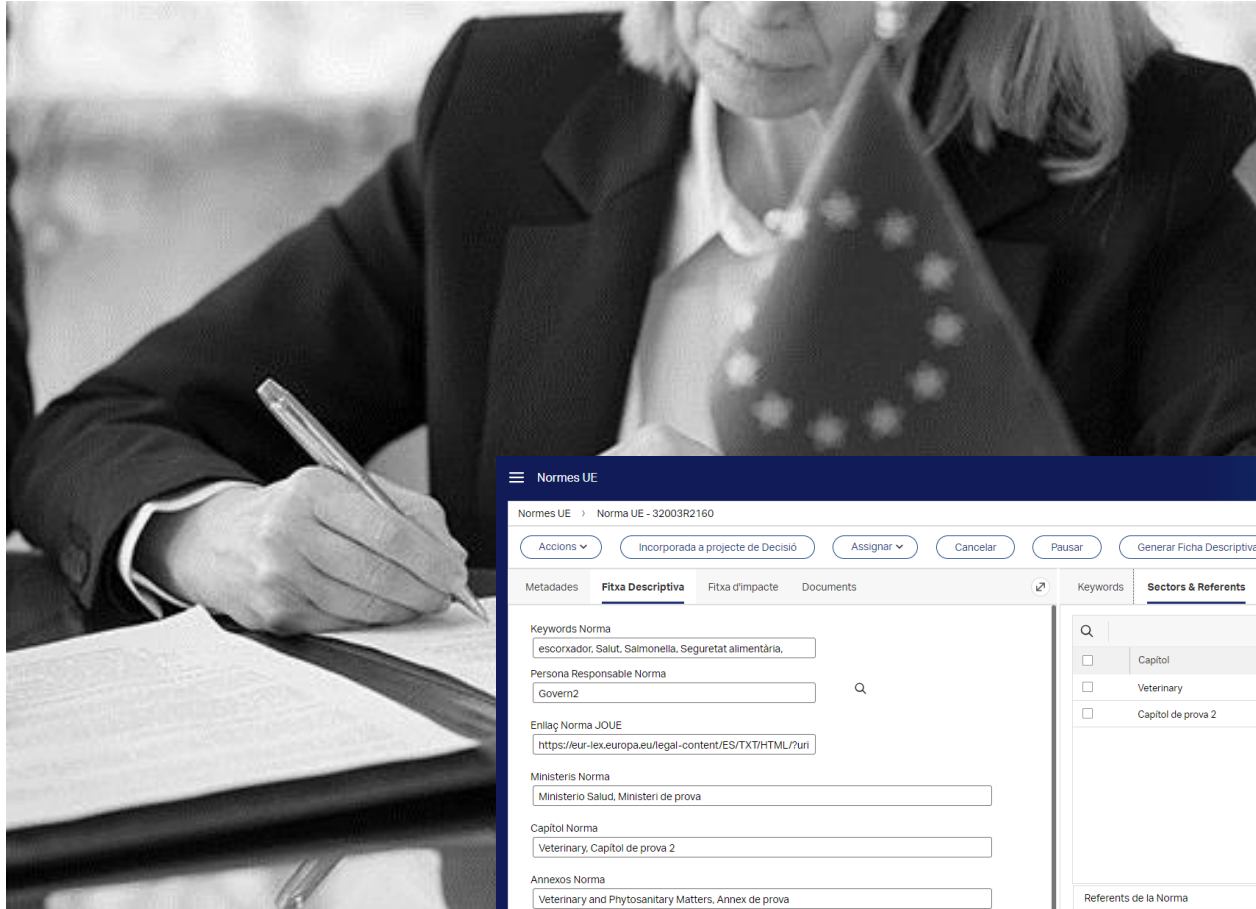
Normes UE

Normes UE › Norma UE - 32003R2160

Accions
Incorporada a projecte de Decisió
Assignar
Cancelar
Pausar
Generar Ficha Descriptiva

Metadades
Fitxa Descriptiva
Fitxa d'impacte
Documents

Keywords Norma
escorxador, Salut, Salmonella, Seguretat alimentària,

Persona Responsable Norma
Govern2

Enllaç Norma JOUE
https://eur-lex.europa.eu/legal-content/ES/TXT/HTML/?uri

Ministeris Norma
Ministerio Salud, Ministeri de prova

Capítol Norma
Veterinary, Capítol de prova 2

Annexos Norma
Veterinary and Phytosanitary Matters, Annex de prova

Keywords
Sectors & Referents

| | Capítol |
|---|---|
| | Veterinary |
| | Capítol de prova 2 |

Referents de la Norma